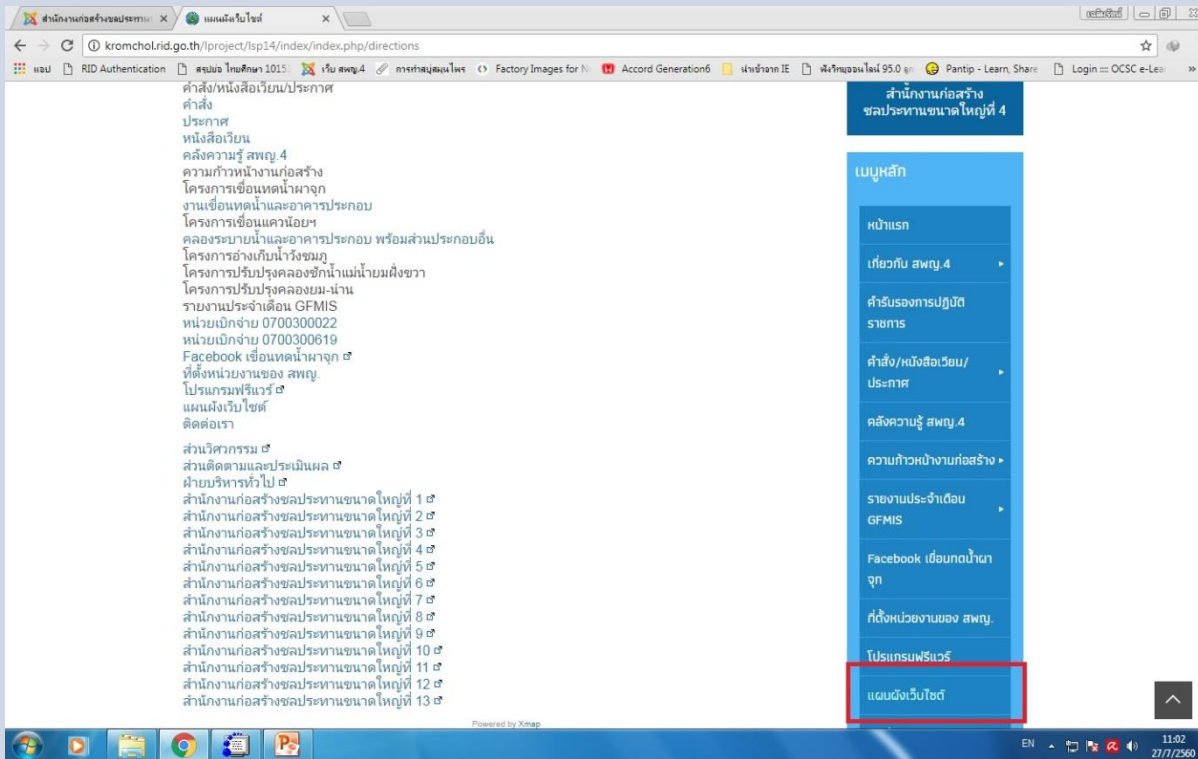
สำนักงานก่อสร้างชลประทาน ×
แผนผังเว็บไซต์ ×

kromchol.rid.go.th/lproject/lsp14/index/index.php/directions

แอป RID Authentication สรุปผล ไทยศึกษา 1015 เว็บ สพญ.4 การทำสมุนไพร Factory Images for N Accord Generation6 นำเข้าจาก IE ฟังวิทยุออนไลน์ 95.0 Pantip - Learn, Share Login ::: OCSC e-Lea

คำสั่ง/หนังสือเวียน/ประกาศ
คำสั่ง
ประกาศ
หนังสือเวียน
คลังความรู้ สพญ.4
ความก้าวหน้างานก่อสร้าง
โครงการเขื่อนทดน้ำผาจุก
งานเขื่อนทดน้ำและอาคารประกอบ
โครงการเขื่อนแควน้อยฯ
คลองระบายน้ำและอาคารประกอบ พร้อมส่วนประกอบอื่น
โครงการอ่างเก็บน้ำวังชมภู
โครงการปรับปรุงคลองชักน้ำแม่น้ำยมฝั่งขวา
โครงการปรับปรุงคลองยม-น่าน
รายงานประจำเดือน GFMIS
หน่วยเบิกจ่าย 0700300022
หน่วยเบิกจ่าย 0700300619
Facebook เขื่อนทดน้ำผาจุก
ที่ตั้งหน่วยงานของ สพญ.
โปรแกรมฟรีแวร์
แผนผังเว็บไซต์
ติดต่อเรา

ส่วนวิศวกรรม
ส่วนติดตามและประเมินผล
ฝ่ายบริหารทั่วไป
สำนักงานก่อสร้างชลประทานขนาดใหญ่ที่ 1
สำนักงานก่อสร้างชลประทานขนาดใหญ่ที่ 2
สำนักงานก่อสร้างชลประทานขนาดใหญ่ที่ 3
สำนักงานก่อสร้างชลประทานขนาดใหญ่ที่ 4
สำนักงานก่อสร้างชลประทานขนาดใหญ่ที่ 5
สำนักงานก่อสร้างชลประทานขนาดใหญ่ที่ 6
สำนักงานก่อสร้างชลประทานขนาดใหญ่ที่ 7
สำนักงานก่อสร้างชลประทานขนาดใหญ่ที่ 8
สำนักงานก่อสร้างชลประทานขนาดใหญ่ที่ 9
สำนักงานก่อสร้างชลประทานขนาดใหญ่ที่ 10
สำนักงานก่อสร้างชลประทานขนาดใหญ่ที่ 11
สำนักงานก่อสร้างชลประทานขนาดใหญ่ที่ 12
สำนักงานก่อสร้างชลประทานขนาดใหญ่ที่ 13

Powered by Xmap

สำนักงานก่อสร้างชลประทานขนาดใหญ่ที่ 4

เมนูหลัก
หน้าแรก
เกี่ยวกับ สพญ.4
คำรับรองการปฏิบัติราชการ
คำสั่ง/หนังสือเวียน/ประกาศ
คลังความรู้ สพญ.4
ความก้าวหน้างานก่อสร้าง
รายงานประจำเดือน GFMIS
Facebook เขื่อนทดน้ำผาจุก
ที่ตั้งหน่วยงานของ สพญ.
โปรแกรมฟรีแวร์
แผนผังเว็บไซต์

EN 11:02 27/7/2560